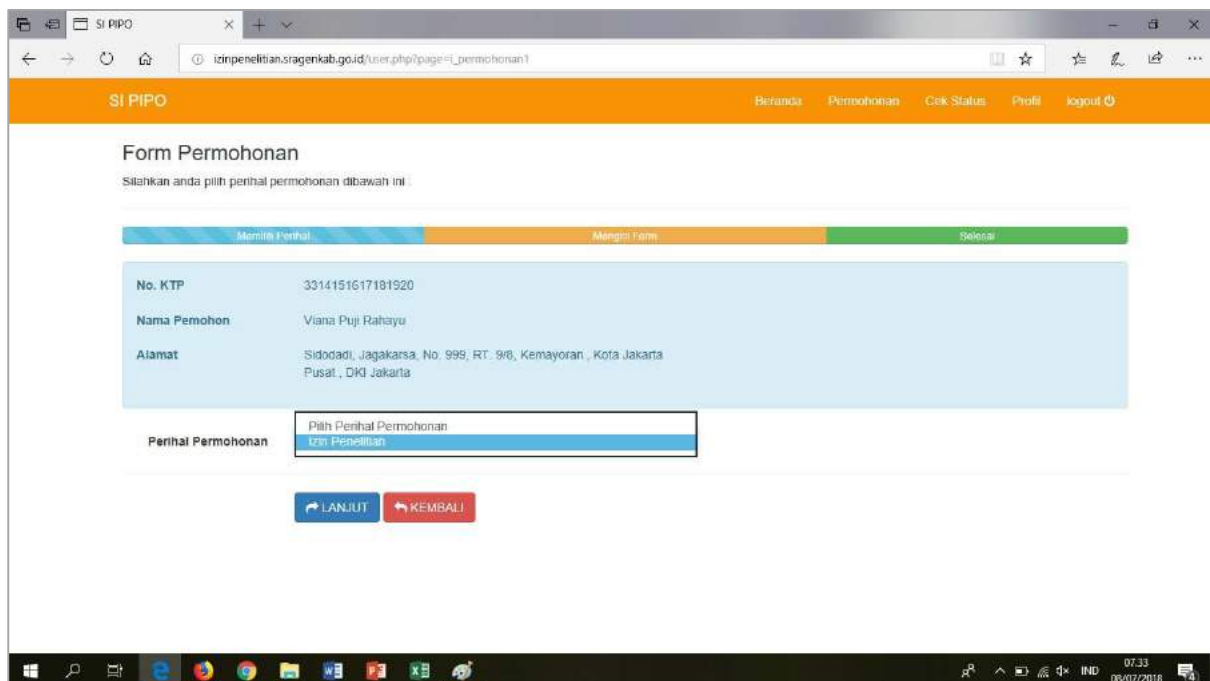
SI PIPO

izinpenelitian.sragenkab.go.id/user.php?page=i_permohonan1

SI PIPO

Beranda Permohonan Cek Status Profil logout

Form Permohonan

Silahkan anda pilih perihal permohonan dibawah ini :

Memilih Perihal | Mengisi Form | Selesai

No. KTP 3314151617181920

Nama Pemohon Viana Puji Rahayu

Alamat Sidodadi, Jagakarsa, No. 999, RT. 9/8, Kemayoran , Kota Jakarta Pusat , DKI Jakarta

Perihal Permohonan

Pilih Perihal Permohonan
Izin Penelitian

LANJUT KEMBALI

IND 07.33 08/07/2018